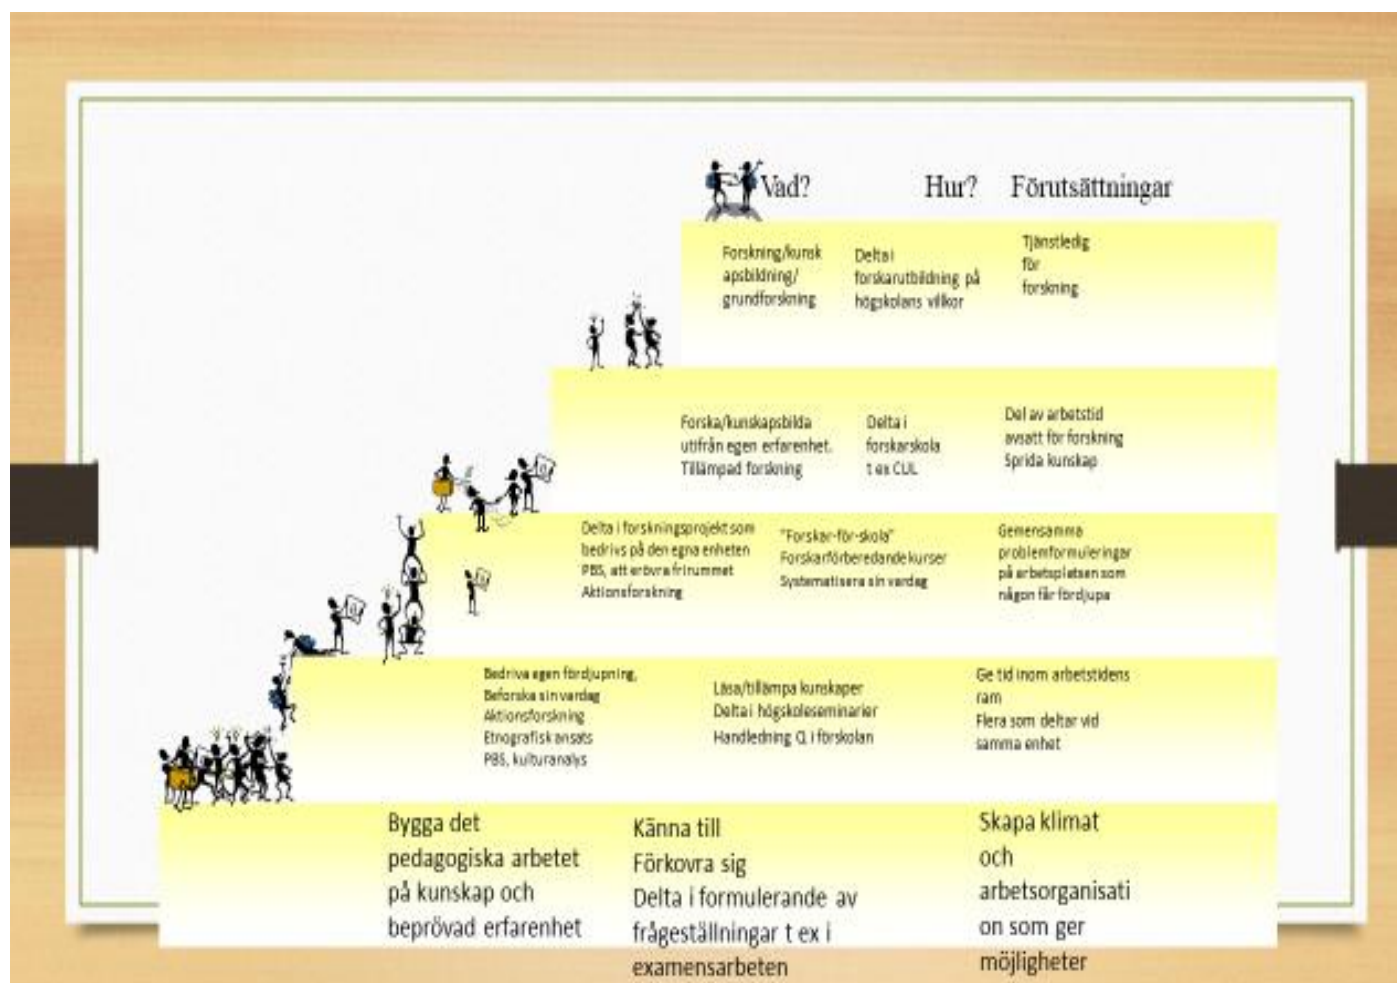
Vad? Hur? Förutsättningar

Forskning/kunskapsbildning/ grundforskning

Delta i forskarutbildning på högskolans villkor

Tjänstledig för forskning

Forska/kunskapsbilda utifrån egen erfarenhet. Tillämpad forskning

Delta i forskarskola t ex CUL

Del av arbetstid avsatt för forskning Sprida kunskap

Delta i forskningsprojekt som bedrivs på den egna enheten PBS, att erövra frirummet Aktionsforskning

"Forskar-för-skola" Forskarförberedande kurser Systematisera sin vardag

Gemensamma problemformuleringar på arbetsplatsen som någon får fördjupa

Bedriva egen fördjupning, Beforska sin vardag Aktionsforskning Etnografisk ansats PBS, kulturanalys

Läsa/tillämpa kunskaper Delta i högskoleseminarier Handledning Q i förskolan

Ge tid inom arbetstidens ram Flera som deltar vid samma enhet

Bygga det pedagogiska arbetet på kunskap och beprövad erfarenhet

Känna till Förkovra sig Delta i formulerande av frågeställningar t ex i examensarbeten

Skapa klimat och arbetsorganisation som ger möjligheter